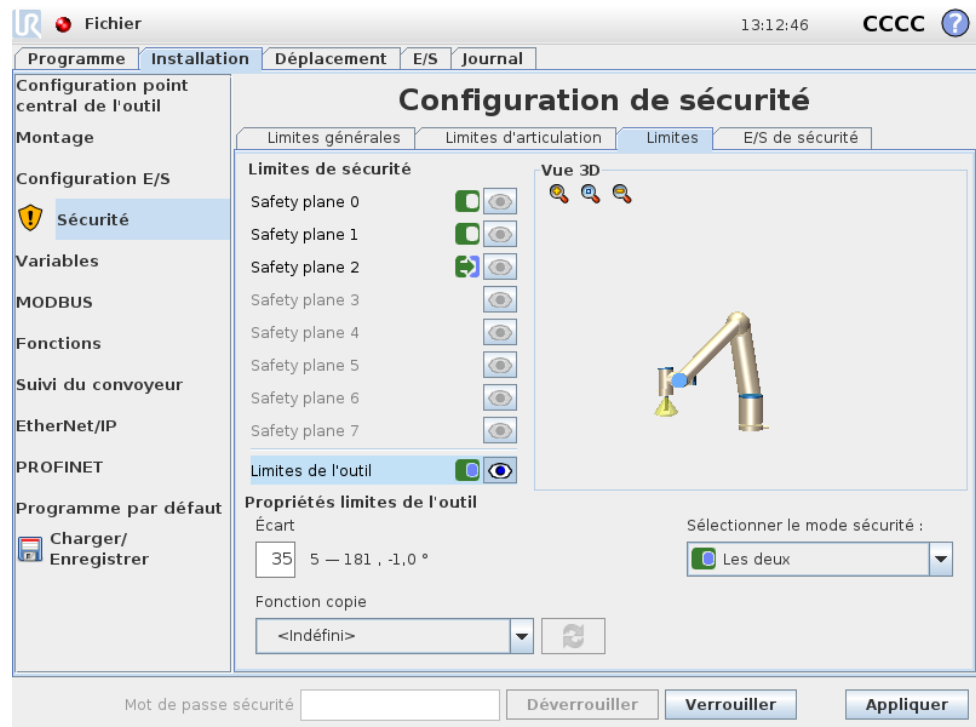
Fichier

13:12:46 CCCC ?

Programme | Installation | Déplacement | E/S | Journal

Configuration point central de l'outil

Montage

Configuration E/S

Sécurité

Variables

MODBUS

Fonctions

Suivi du convoyeur

EtherNet/IP

PROFINET

Programme par défaut

Charger/ Enregistrer

Configuration de sécurité

Limites générales | Limites d'articulation | Limites | E/S de sécurité

Limites de sécurité

Safety plane 0

Safety plane 1

Safety plane 2

Safety plane 3

Safety plane 4

Safety plane 5

Safety plane 6

Safety plane 7

Limites de l'outil

Vue 3D

Propriétés limites de l'outil

Écart

35 5 — 181 , -1,0 °

Sélectionner le mode sécurité :

Les deux

Fonction copie

<Indéfini>

Mot de passe sécurité

Déverrouiller

Verrouiller

Appliquer